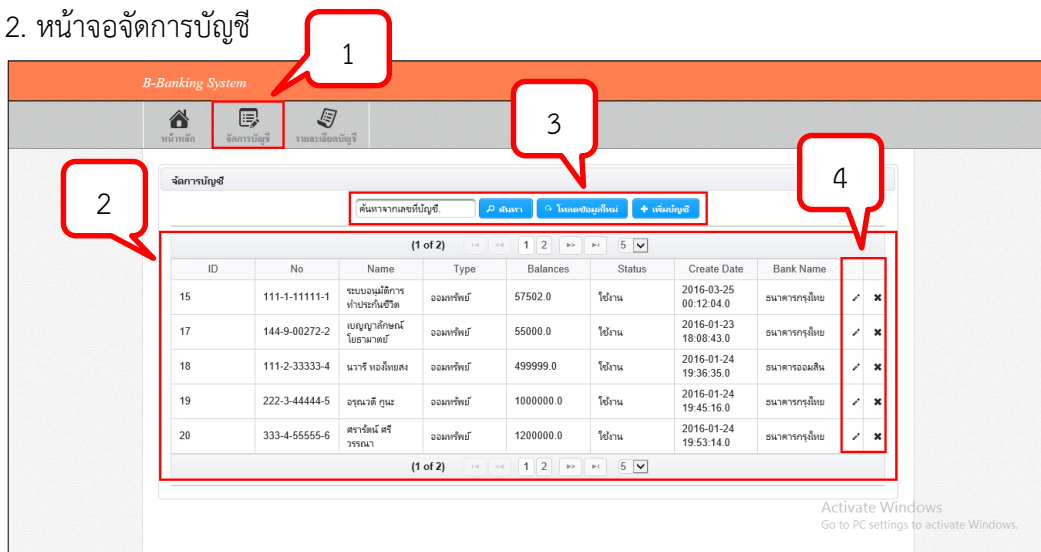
2. หน้าจอจัดการบัญชี

1

B-Banking System

หน้าหลัก จัดการบัญชี รายละเอียดบัญชี

3

4

2

จัดการบัญชี

ค้นหาจากเลขที่บัญชี. ค้นหา โหลดข้อมูลใหม่ + เพิ่มบัญชี

(1 of 2) 1 2 5

| ID | No | Name | Type | Balances | Status | Create Date | Bank Name | | |
|---|---|---|---|---|---|---|---|---|---|
| 15 | 111-1-11111-1 | ระบบอนุมัติการทำประกันชีวิต | ออมทรัพย์ | 57502.0 | ใช้งาน | 2016-03-25 00:12:04.0 | ธนาคารกรุงไทย | ✎ | ✖ |
| 17 | 144-9-00272-2 | เบญญาลักษณ์ โยธามาตย์ | ออมทรัพย์ | 55000.0 | ใช้งาน | 2016-01-23 18:08:43.0 | ธนาคารกรุงไทย | ✎ | ✖ |
| 18 | 111-2-33333-4 | นารี ทองไทยสง | ออมทรัพย์ | 499999.0 | ใช้งาน | 2016-01-24 19:36:35.0 | ธนาคารออมสิน | ✎ | ✖ |
| 19 | 222-3-44444-5 | อรุณวดี กูนะ | ออมทรัพย์ | 1000000.0 | ใช้งาน | 2016-01-24 19:45:16.0 | ธนาคารกรุงไทย | ✎ | ✖ |
| 20 | 333-4-55555-6 | ศราวัตน์ ศรีวรรณา | ออมทรัพย์ | 1200000.0 | ใช้งาน | 2016-01-24 19:53:14.0 | ธนาคารกรุงไทย | ✎ | ✖ |

(1 of 2) 1 2 5

Activate Windows
Go to PC settings to activate Windows.